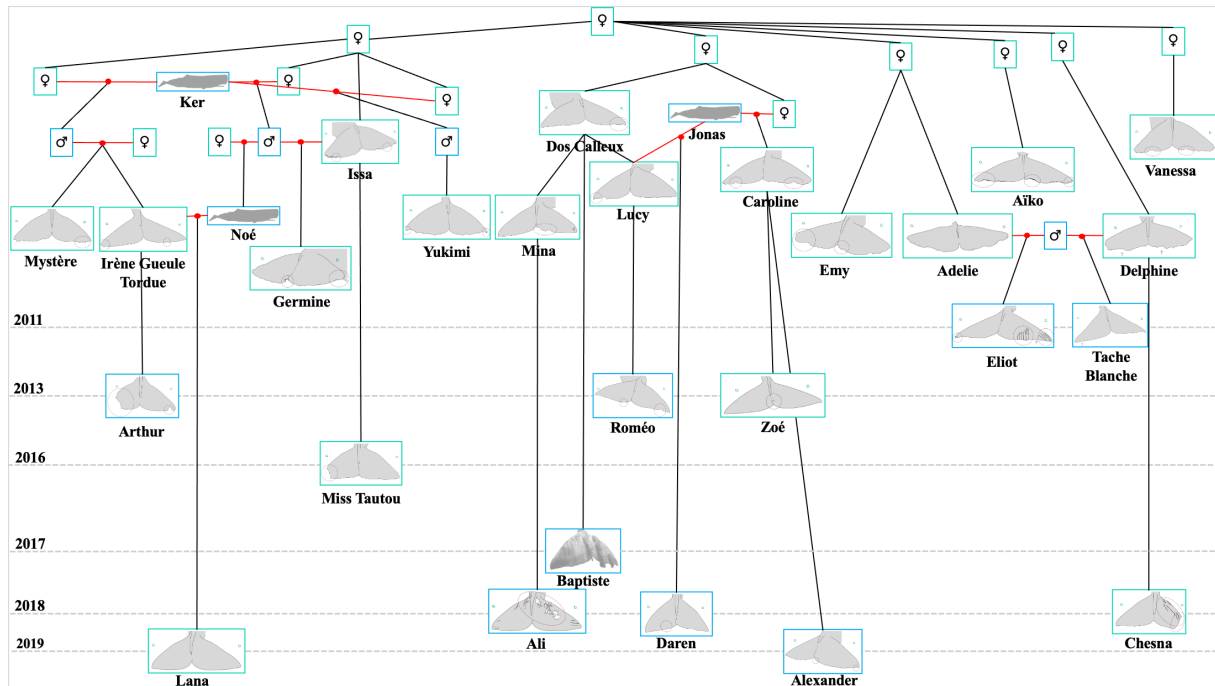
♀
♀ ♀ ♀ ♀ ♀ ♀
♀ Ker ♀ ♀
♂ ♀ ♀ ♂ Issa ♂ Dos Calleux Jonas ♀
Lucy Caroline Aïko Vanessa
Mystère Irène Gueule Tordue Noé Yukimi Mina Emy Adelie ♂ Delphine
Germine
2011
Eliot Tache Blanche
2013
Arthur Roméo Zoé
2016
Miss Tautou
2017
Baptiste
2018
2019
Ali Daren Chesna
Lana Alexander